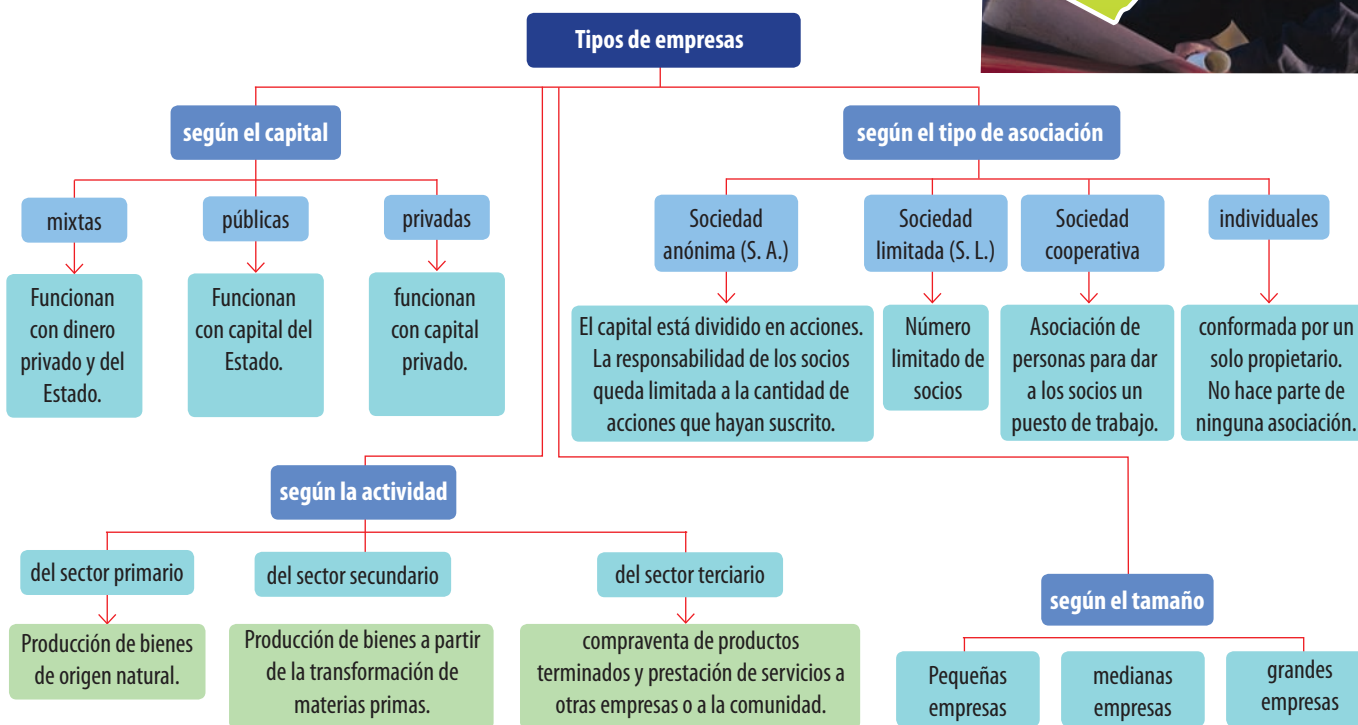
Tipos de empresas

según el capital

mixtas

Funcionan con dinero privado y del Estado.

públicas

Funcionan con capital del Estado.

privadas

funcionan con capital privado.

según el tipo de asociación

Sociedad anónima (S. A.)

El capital está dividido en acciones. La responsabilidad de los socios queda limitada a la cantidad de acciones que hayan suscrito.

Sociedad limitada (S. L.)

Número limitado de socios

Sociedad cooperativa

Asociación de personas para dar a los socios un puesto de trabajo.

individuales

conformada por un solo propietario. No hace parte de ninguna asociación.

según la actividad

del sector primario

Producción de bienes de origen natural.

del sector secundario

Producción de bienes a partir de la transformación de materias primas.

del sector terciario

compraventa de productos terminados y prestación de servicios a otras empresas o a la comunidad.

según el tamaño

Pequeñas empresas

medianas empresas

grandes empresas